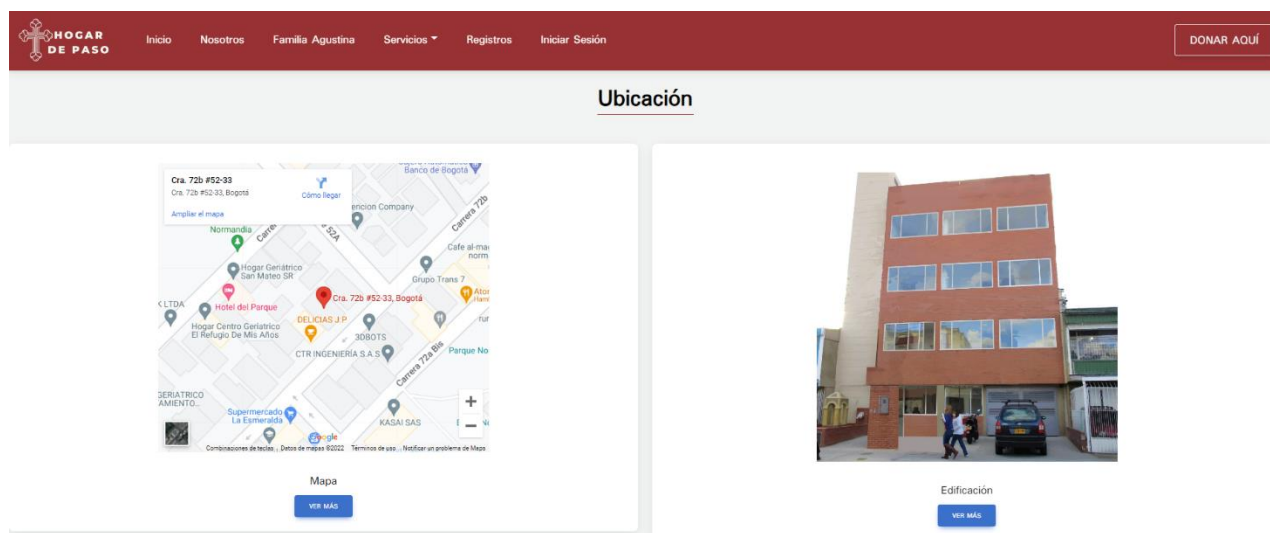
HOGAR DE PASO

Inicio Nosotros Familia Agustina Servicios Registros Iniciar Sesión

DONAR AQUÍ

Ubicación

Cra. 72b #52-33
Cra. 72b #52-33, Bogotá
Cómo llegar
Ampliar el mapa

Banco de Bogotá
encion Company
Carrera 72b
Normandia
Carrera
52A
Cafe al-ma norm
Hogar Geriátrico San Mateo SR
Grupo Trans 7
K LTDA
Hotel del Parque
Cra. 72b #52-33, Bogotá
Ator Ham
DELICIAS J.P
Hogar Centro Geriátrico El Refugio De Mis Años
3DBOTS
CTR INGENIERÍA S.A.S
Carrera 72a Bis
Parque No
GERIATRICO AMIENTO...
Supermercado La Esmeralda
KASAI SAS
Google
Combinaciones de teclas Datos de mapas ©2022 Términos de uso Notificar un problema de Maps

Mapa

VER MÁS

Edificación

VER MÁS